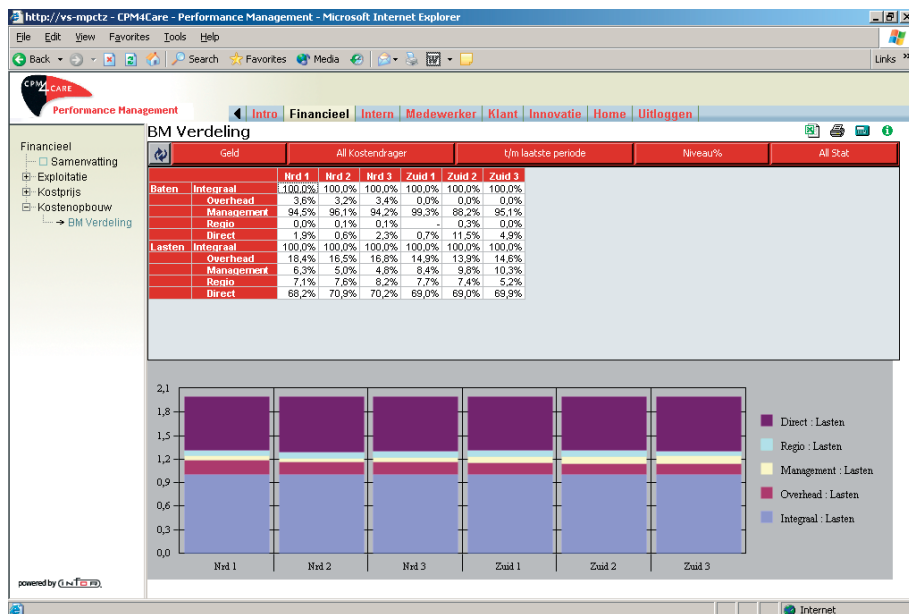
http://vs-mpctz - CPM4Care - Performance Management - Microsoft Internet Explorer

File Edit View Favorites Tools Help

Back Search Favorites Media Links

CPM 4 CARE
Performance Management

Intro | Financieel | Intern | Medewerker | Klant | Innovatie | Home | Uitloggen

Financieel
Samenvatting
Exploitatie
Kostprijs
Kostenopbouw
BM Verdeling

BM Verdeling

Geld | All Kostendrager | t/m laatste periode | Niveau% | All Stat

| | | Nrd 1 | Nrd 2 | Nrd 3 | Zuid 1 | Zuid 2 | Zuid 3 |
|---|---|---|---|---|---|---|---|
| Baten | Integraal | 100,0% | 100,0% | 100,0% | 100,0% | 100,0% | 100,0% |
| | Overhead | 3,6% | 3,2% | 3,4% | 0,0% | 0,0% | 0,0% |
| | Management | 94,5% | 96,1% | 94,2% | 99,3% | 88,2% | 95,1% |
| | Regio | 0,0% | 0,1% | 0,1% | - | 0,3% | 0,0% |
| | Direct | 1,9% | 0,6% | 2,3% | 0,7% | 11,5% | 4,9% |
| Lasten | Integraal | 100,0% | 100,0% | 100,0% | 100,0% | 100,0% | 100,0% |
| | Overhead | 18,4% | 16,5% | 16,8% | 14,9% | 13,9% | 14,6% |
| | Management | 6,3% | 5,0% | 4,8% | 8,4% | 9,8% | 10,3% |
| | Regio | 7,1% | 7,6% | 8,2% | 7,7% | 7,4% | 5,2% |
| | Direct | 68,2% | 70,9% | 70,2% | 69,0% | 69,0% | 69,9% |

2,1
1,8
1,5
1,2
0,9
0,6
0,3
0,0

Nrd 1 Nrd 2 Nrd 3 Zuid 1 Zuid 2 Zuid 3

Direct : Lasten
Regio : Lasten
Management : Lasten
Overhead : Lasten
Integraal : Lasten

powered by INFOR

Internet